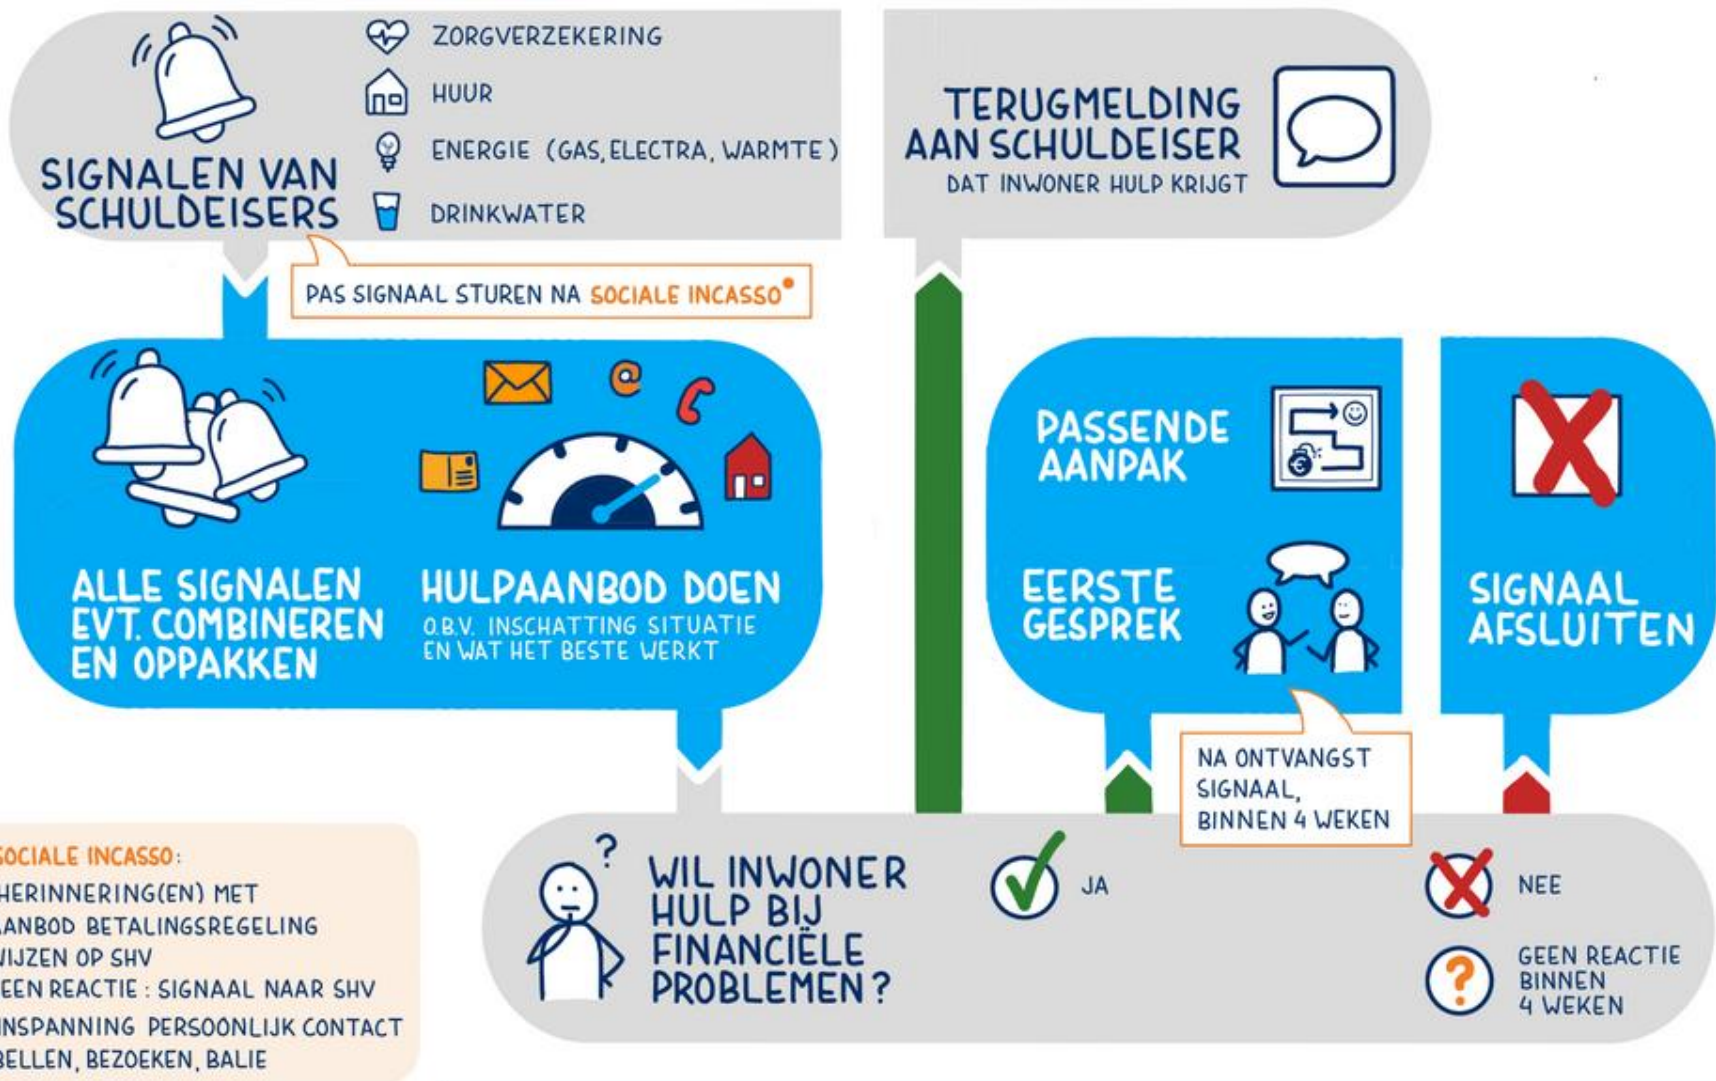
SIGNALEN VAN SCHULDEISERS

ZORGVERZEKERING

HUUR

ENERGIE (GAS, ELECTRA, WARMTE)

DRINKWATER

TERUGMELDING AAN SCHULDEISER

DAT INWONER HULP KRIJGT

PAS SIGNAAL STUREN NA SOCIALE INCASSO

ALLE SIGNALEN EVT. COMBINEREN EN OPPAKKEN

HULPAANBOD DOEN

O.B.V. INSCHATTING SITUATIE EN WAT HET BESTE WERKT

PASSENDE AANPAK

EERSTE GESPREK

SIGNAAL AFSLUITEN

NA ONTVANGST SIGNAAL, BINNEN 4 WEKEN

SOCIALE INCASSO:
HERINNERING(EN) MET
ANBOD BETALINGSREGELING
VIJZEN OP SHV
EEN REACTIE : SIGNAAL NAAR SHV
INSPANNING PERSOONLIJK CONTACT
BELLEN, BEZOEKEN, BALIE

WIL INWONER HULP BIJ FINANCIËLE PROBLEMEN?

JA

NEE

GEEN REACTIE BINNEN 4 WEKEN